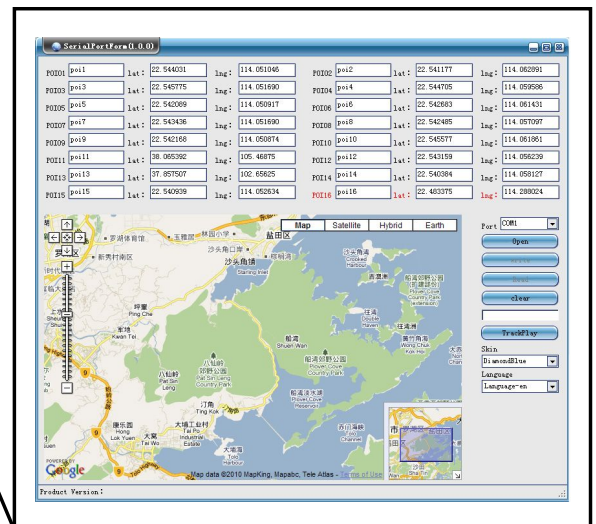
SerialPortForm(1.0.0)

POI01 poi1 lat: 22.544031 lng: 114.051046
POI02 poi2 lat: 22.541177 lng: 114.062891
POI03 poi3 lat: 22.545775 lng: 114.051690
POI04 poi4 lat: 22.544705 lng: 114.059586
POI05 poi5 lat: 22.542089 lng: 114.050917
POI06 poi6 lat: 22.542683 lng: 114.061431
POI07 poi7 lat: 22.543436 lng: 114.051690
POI08 poi8 lat: 22.542485 lng: 114.057097
POI09 poi9 lat: 22.542168 lng: 114.050874
POI10 poi10 lat: 22.545577 lng: 114.061861
POI11 poi11 lat: 38.065392 lng: 105.46875
POI12 poi12 lat: 22.543159 lng: 114.056239
POI13 poi13 lat: 37.857507 lng: 102.65625
POI14 poi14 lat: 22.540384 lng: 114.058127
POI15 poi15 lat: 22.540939 lng: 114.052634
POI16 poi16 lat: 22.483375 lng: 114.288024

Map Satellite Hybrid Earth

盐田区 沙头角镇 罗湖 龙岗区 新秀村南区 沙头角口岸 坪山 Ping Che 船湾 Shuen Wan 船湾郊野公园 Plover Cove Country Park 八仙岭 Pat Sin Leng 八仙岭郊野公园 Pat Sin Leng Country Park 汀角 Ting Kok 大埔工业村 Tai Po Industrial Estate 大埔 Tai Wo 康乐园 Hong Lok Yuen 吉澳洲 荔枝窝 往湾洲 船湾淡水湖 Plover Cove Reservoir 大埔海 Tolo Harbour

POWERED BY Google

Map data ©2010 MapKing, Mapabc, Tele Atlas - Terms of Use

Port COM1
Open
clear
TrackPlay
Skin
DiamondBlue
Language
Language-en

Product Version: